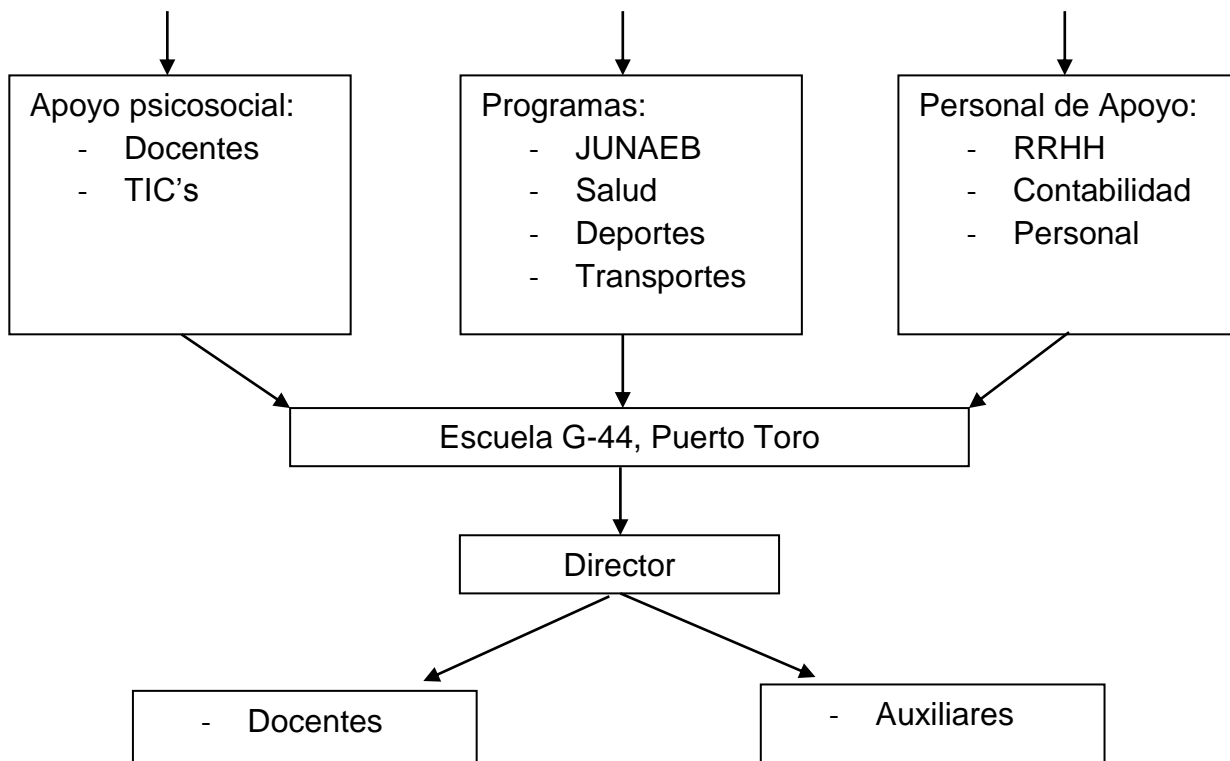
Apoyo psicosocial:
- Docentes
- TIC’s

Programas:
- JUNAEB
- Salud
- Deportes
- Transportes

Personal de Apoyo:
- RRHH
- Contabilidad
- Personal

Escuela G-44, Puerto Toro

Director

- Docentes

- Auxiliares